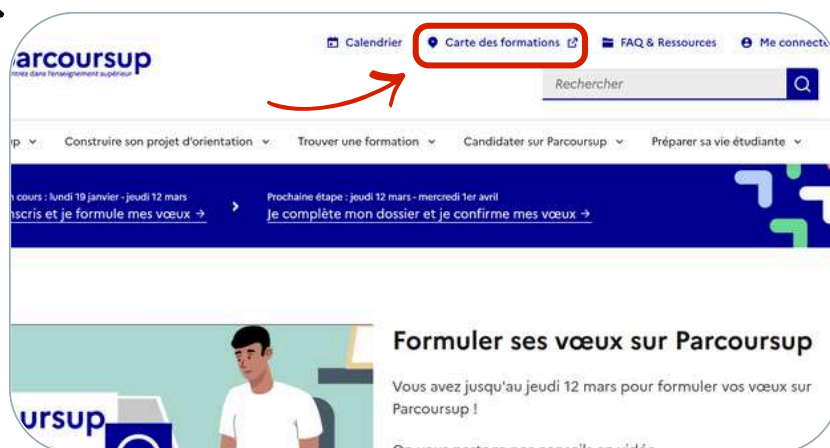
arcoursup
ntrée dans l'enseignement supérieur

Calendrier
Carte des formations
FAQ & Ressources
Me connecte

Rechercher

up
Construire son projet d'orientation
Trouver une formation
Candidater sur Parcoursup
Préparer sa vie étudiante

n cours : lundi 19 janvier - jeudi 12 mars
nscris et je formule mes vœux →

Prochaine étape : jeudi 12 mars - mercredi 1er avril
Je complète mon dossier et je confirme mes vœux →

ursup

Formuler ses vœux sur Parcoursup

Vous avez jusqu'au jeudi 12 mars pour formuler vos vœux sur Parcoursup !

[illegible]